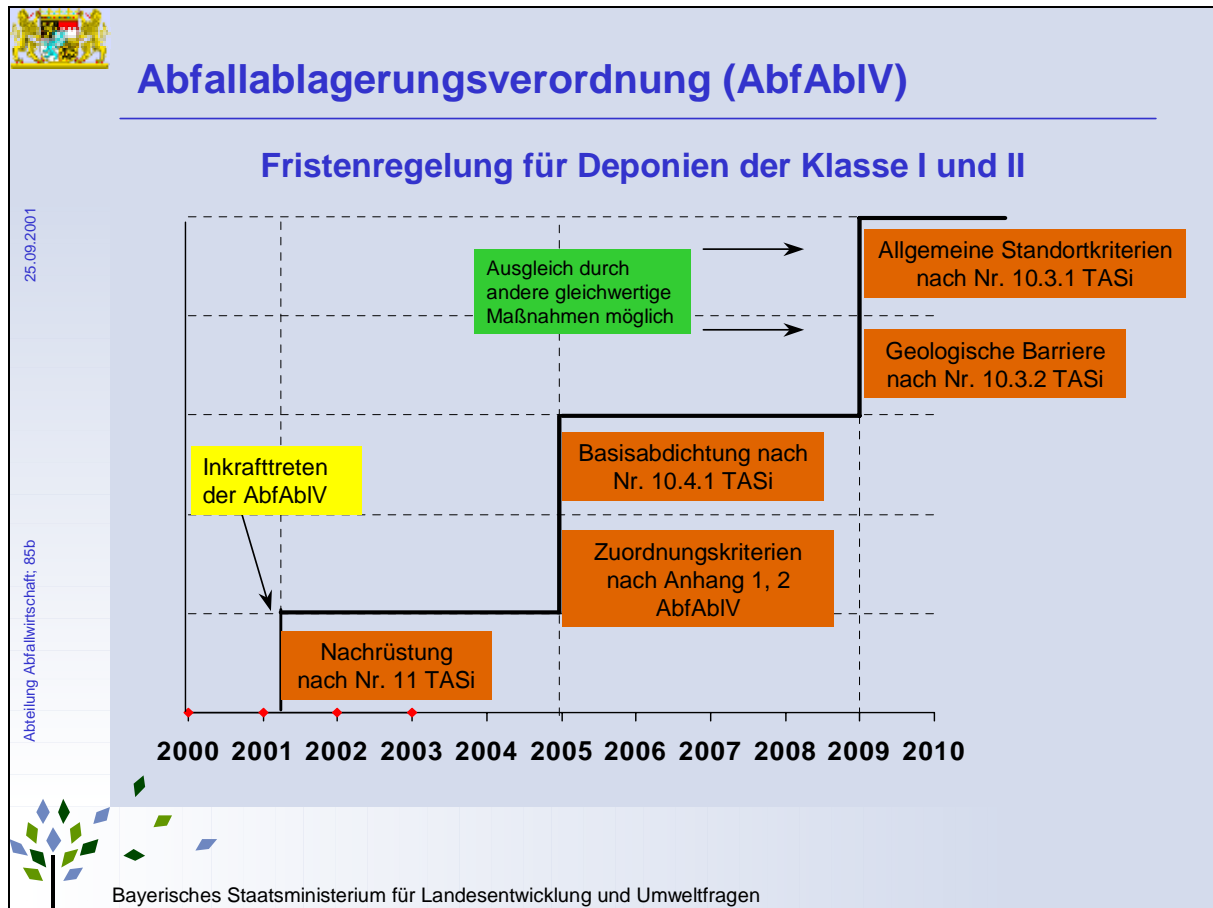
Abfallablagerungsverordnung (AbfAblV)

Fristenregelung für Deponien der Klasse I und II

25.09.2001

Ausgleich durch andere gleichwertige Maßnahmen möglich

Allgemeine Standortkriterien nach Nr. 10.3.1 TASi

Geologische Barriere nach Nr. 10.3.2 TASi

Basisabdichtung nach Nr. 10.4.1 TASi

Inkrafttreten der AbfAblV

Zuordnungskriterien nach Anhang 1, 2 AbfAblV

Nachrüstung nach Nr. 11 TASi

2000 2001 2002 2003 2004 2005 2006 2007 2008 2009 2010

Abteilung Abfallwirtschaft; 85b

Bayerisches Staatsministerium für Landesentwicklung und Umweltfragen